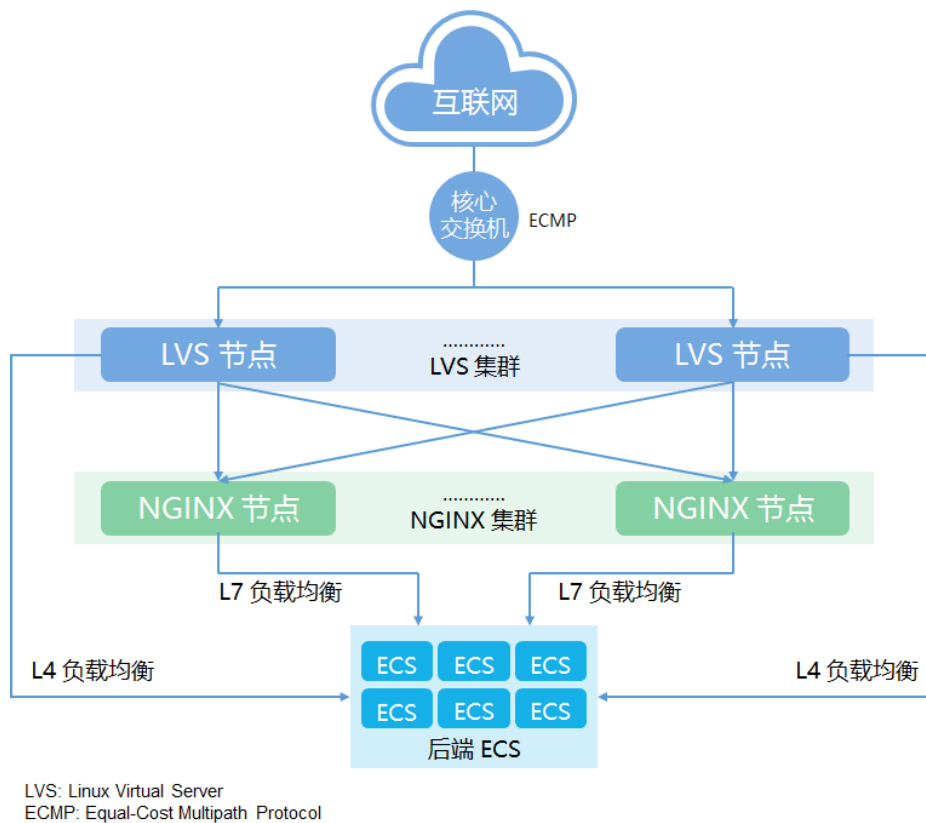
互联网

核心交换机

ECMP

LVS 节点

............
LVS 集群

LVS 节点

NGINX 节点

............
NGINX 集群

NGINX 节点

L7 负载均衡

L7 负载均衡

L4 负载均衡

L4 负载均衡

| ECS | ECS | ECS |
|---|---|---|
| ECS | ECS | ECS |

后端 ECS

LVS: Linux Virtual Server
ECMP: Equal-Cost Multipath Protocol